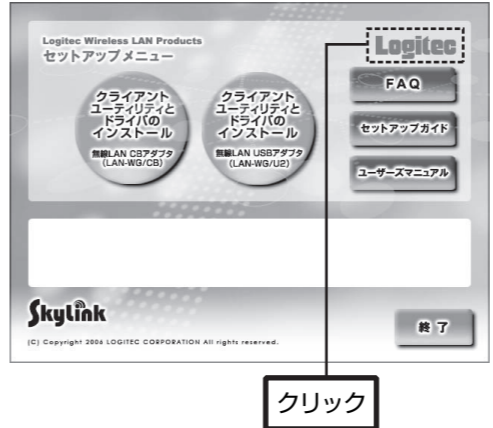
Logitec Wireless LAN Products
セットアップメニュー

Logitec

クライアント ユーティリティと ドライバの インストール
無線LAN CBアダプタ (LAN-WG/CB)

クライアント ユーティリティと ドライバの インストール
無線LAN USBアダプタ (LAN-WG/U2)

FAQ

セットアップガイド

ユーザーズマニュアル

Skylink

(C) Copyright 2006 LOGITEC CORPORATION All rights reserved.

終了

クリック